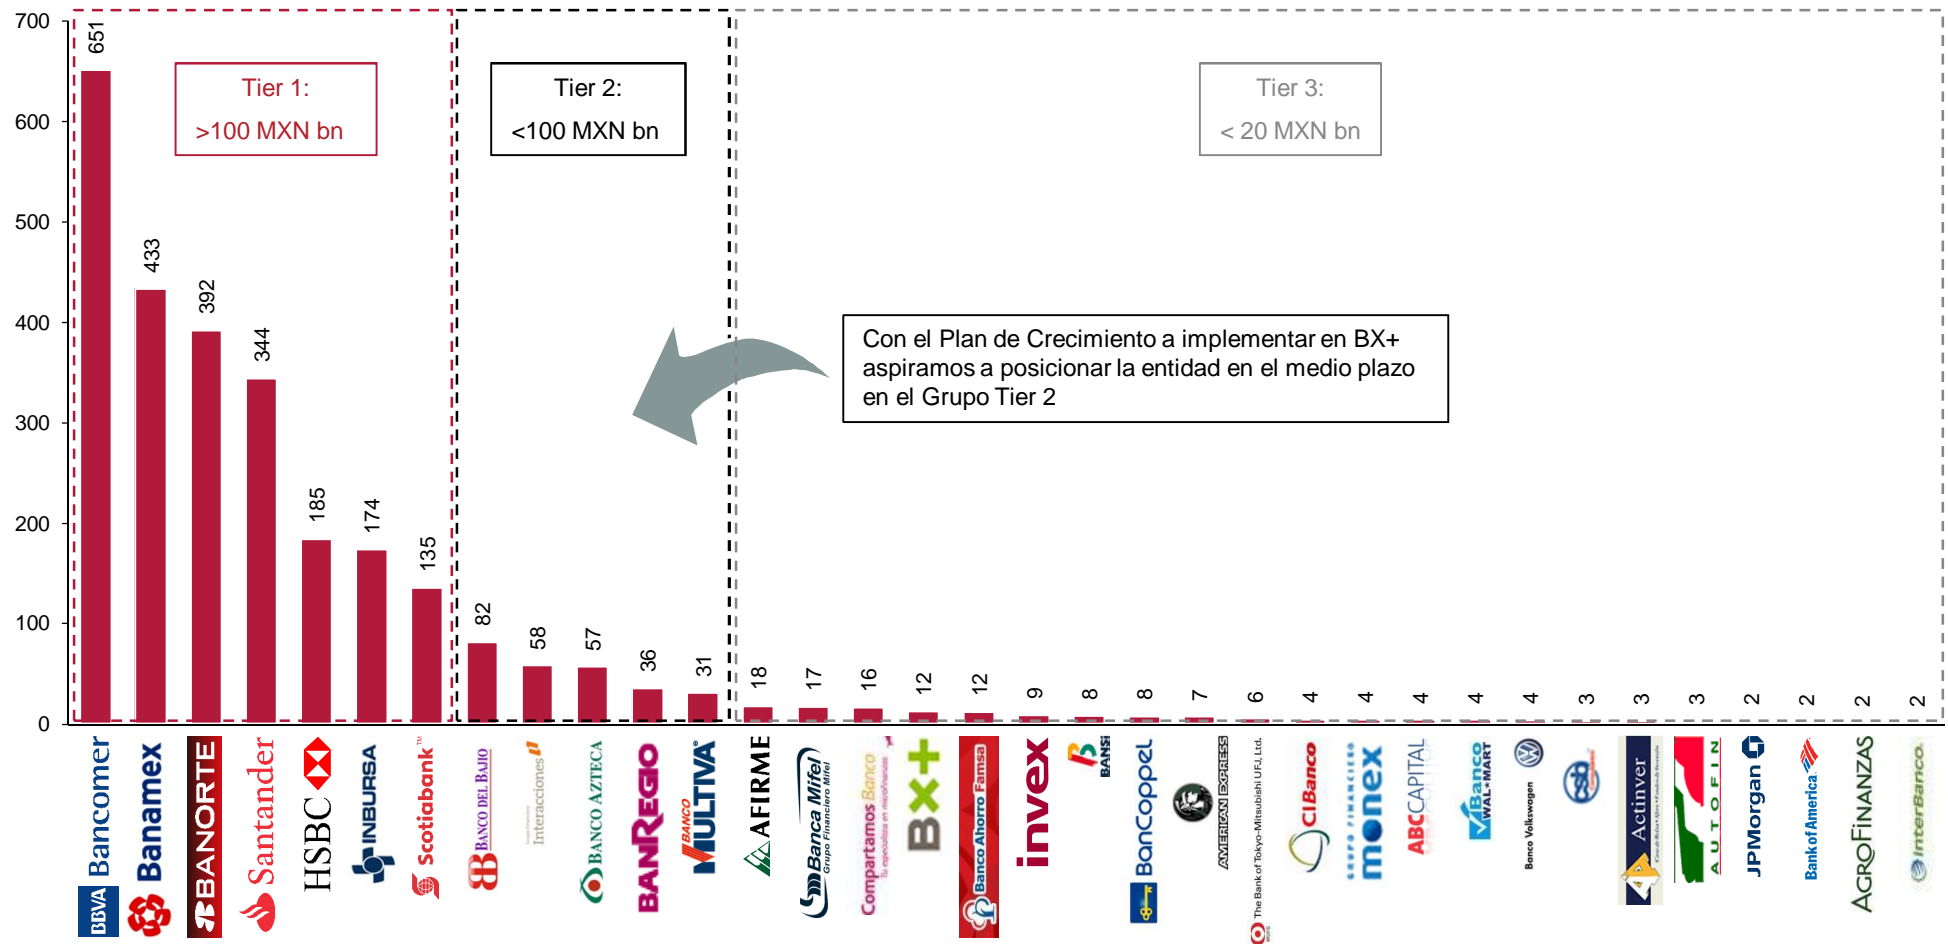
700
600
500
400
300
200
100
0

Tier 1:
>100 MXN bn

Tier 2:
<100 MXN bn

Tier 3:
< 20 MXN bn

Con el Plan de Crecimiento a implementar en BX+ aspiramos a posicionar la entidad en el medio plazo en el Grupo Tier 2

651
433
392
344
185
174
135
82
58
57
36
31
18
17
16
12
12
9
8
8
7
6
4
4
4
4
4
3
3
3
2
2
2
2

BBVA Bancomer
Banamex
BANORTE
Santander
HSBC
INBURSA
Scotiabank
BANCO DEL BAJIO
Interacciones
BANCO AZTECA
BANREGIO
BANCO MULTIVA
AFIRME
Banca Mifel Grupo Financiero Mifel
Compartamos Banco
BX+
Banco Ahorro Famsa
invex
BANSI
BanCoppel
AMERICAN EXPRESS
The Bank of Tokyo-Mitsubishi UFJ, Ltd.
CIBanco
GRUPO FINANCIERO monex
ABC CAPITAL
Banco WAL-MART
Banco Volkswagen
Actinver
AUTOFIN
JPMorgan
Bank of America
AGROFINANZAS
InterBanco